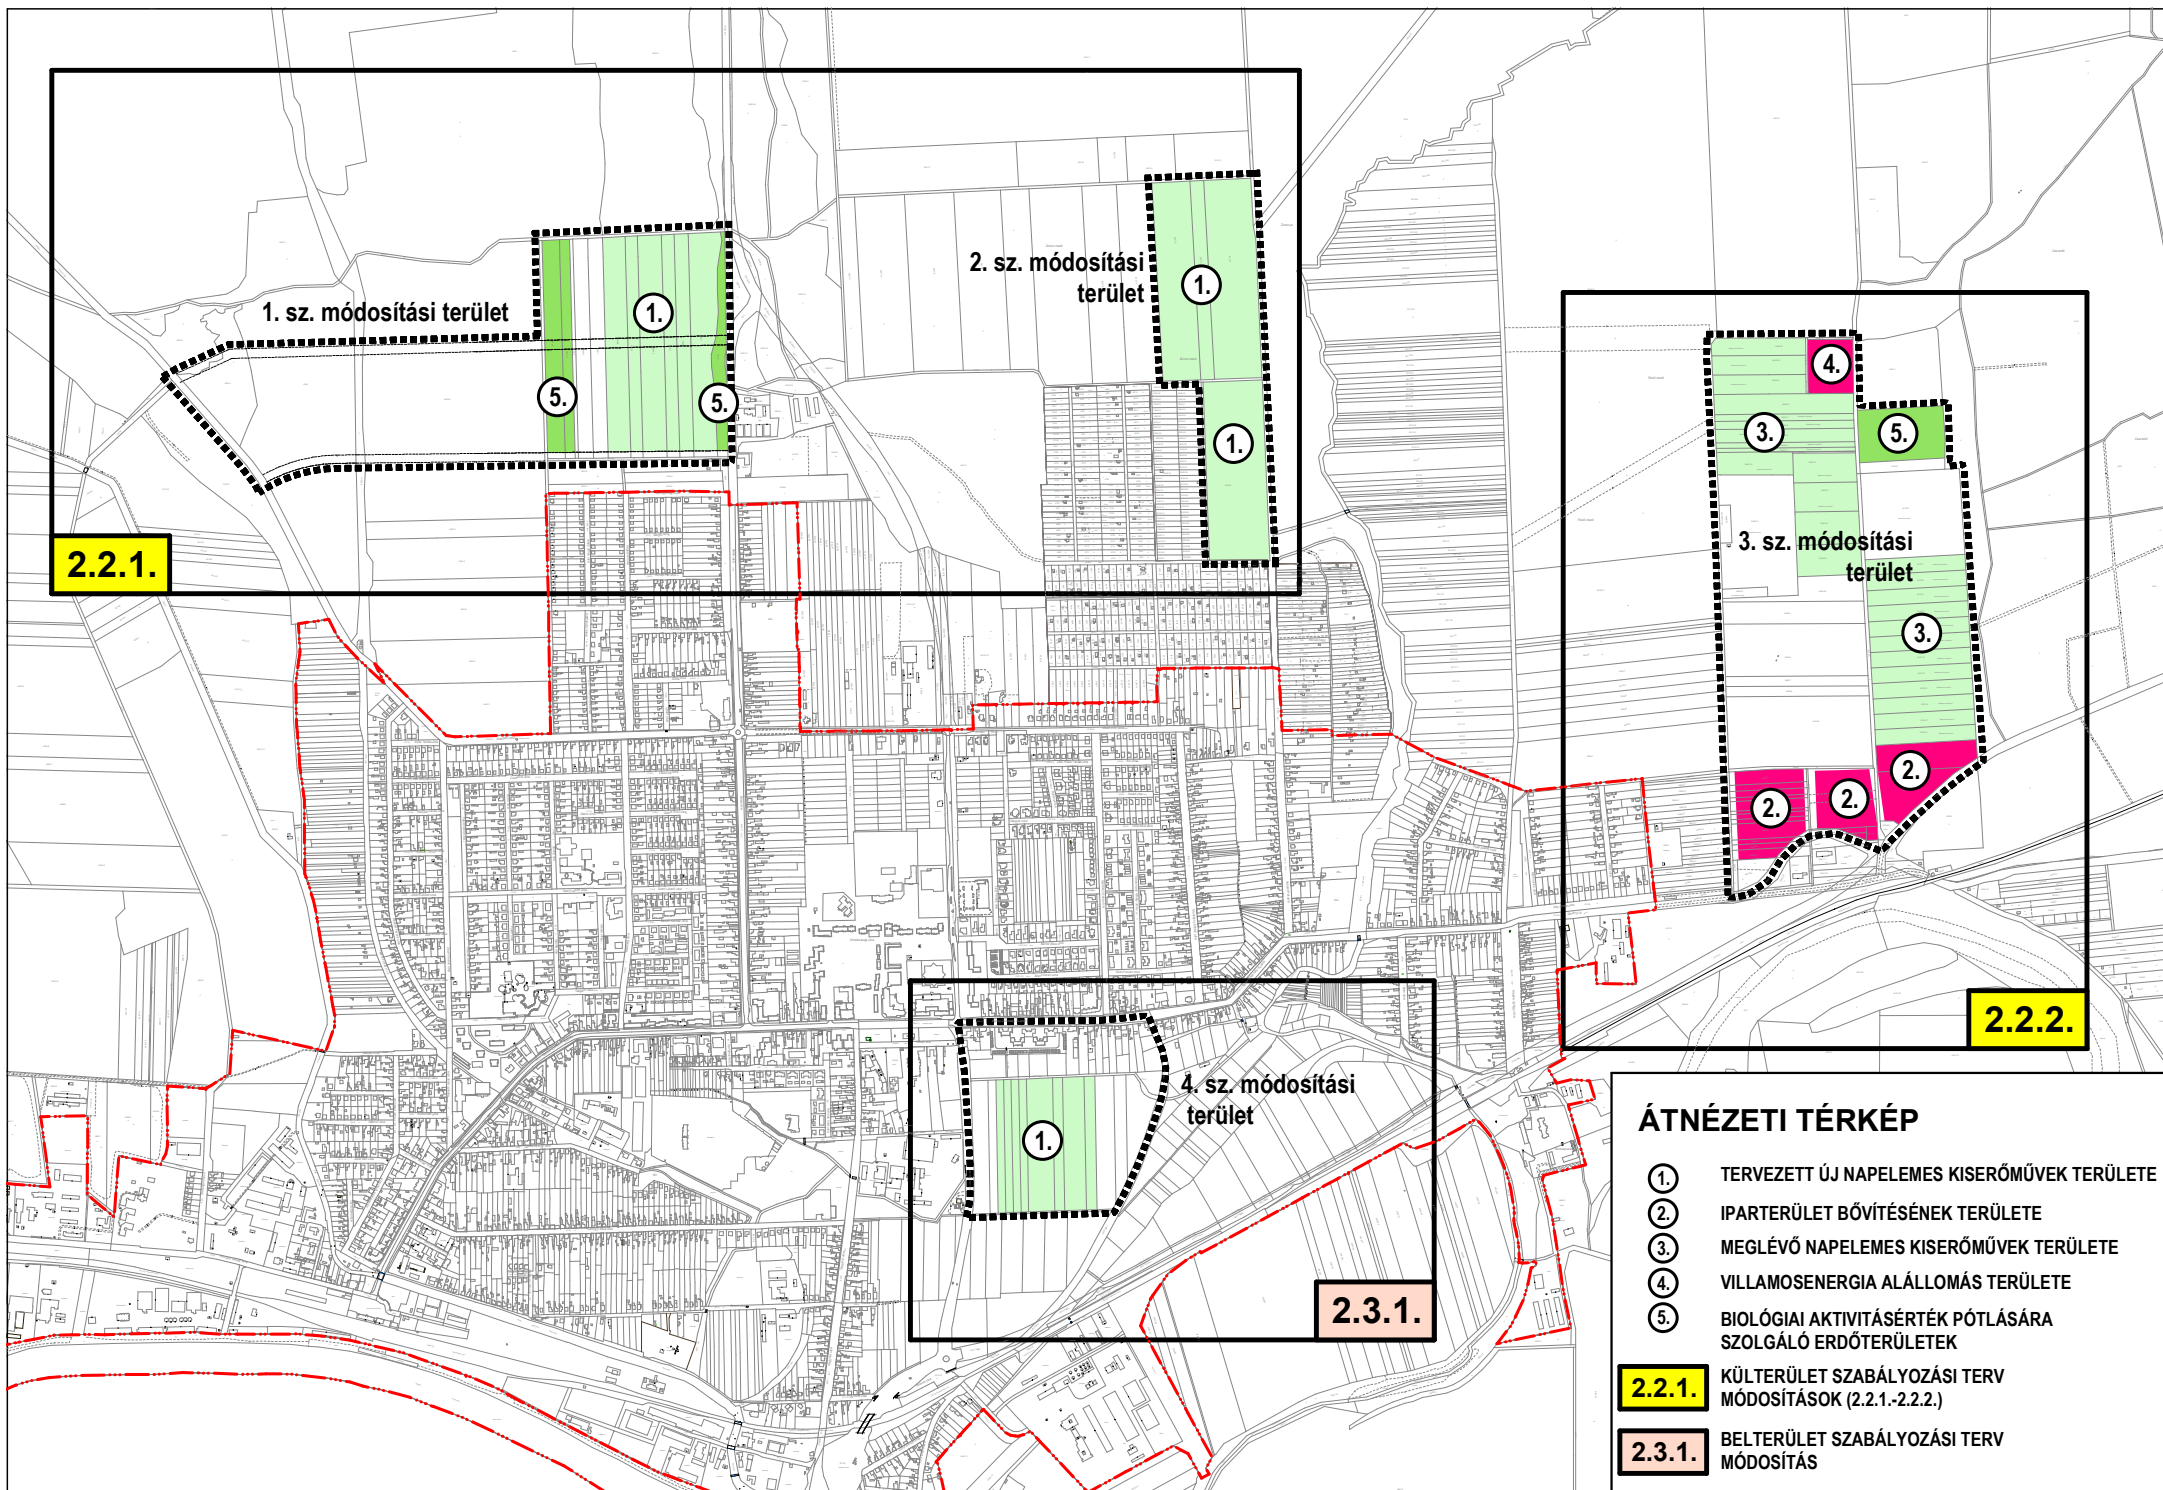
1. sz. módosítási terület

1.

5.

5.

2. sz. módosítási terület

1.

1.

2.2.1.

4.

3.

5.

3. sz. módosítási terület

3.

2.

2.

2.

2.2.2.

4. sz. módosítási terület

1.

2.3.1.

ÁTNÉZETI TÉRKÉP

1. TERVEZETT ÚJ NAPELEMES KISERŐMŰVEK TERÜLETE

2. IPARTERÜLET BŐVÍTÉSÉNEK TERÜLETE

3. MEGLÉVŐ NAPELEMES KISERŐMŰVEK TERÜLETE

4. VILLAMOSENERGIA ALÁLLOMÁS TERÜLETE

5. BIOLÓGIAI AKTIVITÁSÉRTÉK PÓTLÁSÁRA SZOLGÁLÓ ERDŐTERÜLETEK

2.2.1. KÜLTERÜLET SZABÁLYOZÁSI TERV MÓDOSÍTÁSOK (2.2.1.-2.2.2.)

2.3.1. BELTERÜLET SZABÁLYOZÁSI TERV MÓDOSÍTÁS